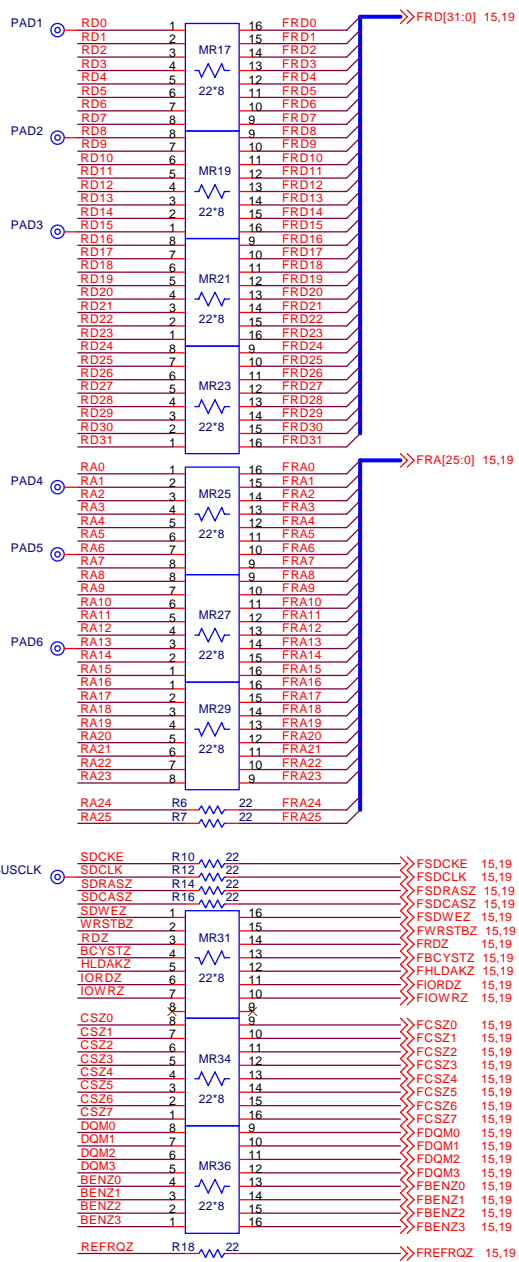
PAD1
RD0 1 16 FRD0
RD1 2 15 FRD1
RD2 3 14 FRD2
RD3 4 13 FRD3
RD4 5 12 FRD4
RD5 6 11 FRD5
RD6 7 10 FRD6
RD7 8 9 FRD7
MR17
22*8
FRD[31:0] 15,19

PAD2
RD8 8 9 FRD8
RD9 7 10 FRD9
RD10 6 11 FRD10
RD11 5 12 FRD11
RD12 4 13 FRD12
RD13 3 14 FRD13
RD14 2 15 FRD14
RD15 1 16 FRD15
MR19
22*8

PAD3
RD16 8 9 FRD16
RD17 7 10 FRD17
RD18 6 11 FRD18
RD19 5 12 FRD19
RD20 4 13 FRD20
RD21 3 14 FRD21
RD22 2 15 FRD22
RD23 1 16 FRD23
MR21
22*8

RD24 8 9 FRD24
RD25 7 10 FRD25
RD26 6 11 FRD26
RD27 5 12 FRD27
RD28 4 13 FRD28
RD29 3 14 FRD29
RD30 2 15 FRD30
RD31 1 16 FRD31
MR23
22*8

RA0 1 16 FRA0
PAD4
RA1 2 15 FRA1
RA2 3 14 FRA2
RA3 4 13 FRA3
RA4 5 12 FRA4
RA5 6 11 FRA5
PAD5
RA6 7 10 FRA6
RA7 8 9 FRA7
MR25
22*8
FRA[25:0] 15,19

RA8 8 9 FRA8
RA9 7 10 FRA9
RA10 6 11 FRA10
PAD6
RA11 5 12 FRA11
RA12 4 13 FRA12
RA13 3 14 FRA13
RA14 2 15 FRA14
RA15 1 16 FRA15
MR27
22*8

RA16 1 16 FRA16
RA17 2 15 FRA17
RA18 3 14 FRA18
RA19 4 13 FRA19
RA20 5 12 FRA20
RA21 6 11 FRA21
RA22 7 10 FRA22
RA23 8 9 FRA23
MR29
22*8

RA24 R6 22 FRA24
RA25 R7 22 FRA25

USCLK
SDCKE R10 22 FSDCKE 15,19
SDCLK R12 22 FSDCLK 15,19
SDRASZ R14 22 FSDRASZ 15,19
SDCASZ R16 22 FSDCASZ 15,19
SDWEZ 1 16 FSDWEZ 15,19
WRSTBZ 2 15 FWRSTBZ 15,19
RDZ 3 14 FRDZ 15,19
BCYSTZ 4 13 FBCYSTZ 15,19
HLDAKZ 5 12 FHLDAKZ 15,19
IORDZ 6 11 FIORDZ 15,19
IOWRZ 7 10 FIOWRZ 15,19
8 9
MR31
22*8

CSZ0 8 9 FCSZ0 15,19
CSZ1 7 10 FCSZ1 15,19
CSZ2 6 11 FCSZ2 15,19
CSZ3 5 12 FCSZ3 15,19
CSZ4 4 13 FCSZ4 15,19
CSZ5 3 14 FCSZ5 15,19
CSZ6 2 15 FCSZ6 15,19
CSZ7 1 16 FCSZ7 15,19
MR34
22*8

DQM0 8 9 FDQM0 15,19
DQM1 7 10 FDQM1 15,19
DQM2 6 11 FDQM2 15,19
DQM3 5 12 FDQM3 15,19
BENZ0 4 13 FBENZ0 15,19
BENZ1 3 14 FBENZ1 15,19
BENZ2 2 15 FBENZ2 15,19
BENZ3 1 16 FBENZ3 15,19
MR36
22*8

REFRQZ R18 22 FREFRQZ 15,19